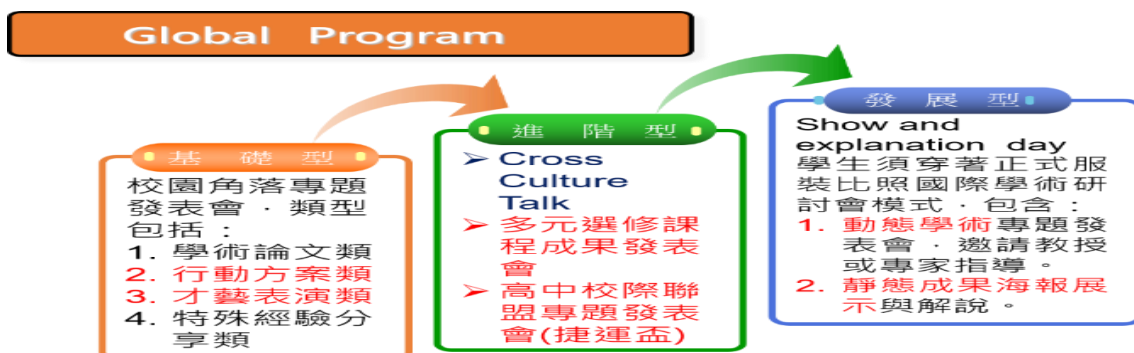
Global Program

基 礎 型

校園角落專題發表會，類型包括：
1. 學術論文類
2. 行動方案類
3. 才藝表演類
4. 特殊經驗分享類

進 階 型

➢ Cross Culture Talk
➢ 多元選修課程成果發表會
➢ 高中校際聯盟專題發表會(捷運盃)

發 展 型

Show and explanation day
學生須穿著正式服裝比照國際學術研討會模式，包含：
1. 動態學術專題發表會，邀請教授或專家指導。
2. 靜態成果海報展示與解說。